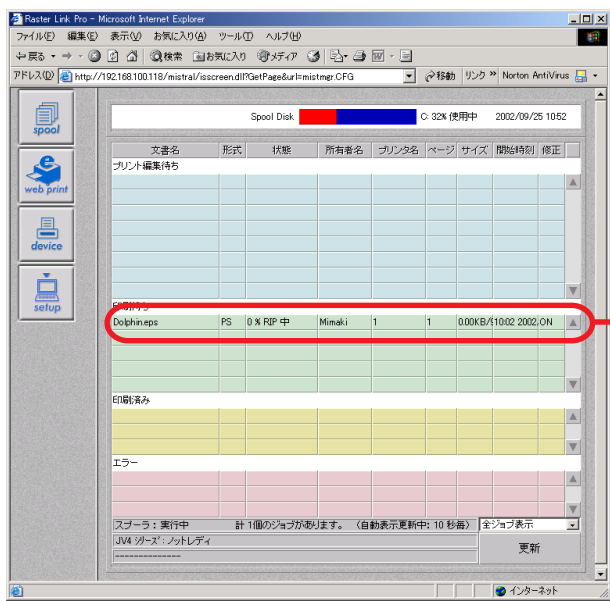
Raster Link Pro - Microsoft Internet Explorer
ファイル(F) 編集(E) 表示(V) お気に入り(A) ツール(T) ヘルプ(H)
戻る 検索 お気に入り メディア
アドレス(D) http://192.168.100.118/mistral/isscreen.dll?GetPage&url=mistmgr.CFG 移動 リンク Norton AntiVirus

spool
web print
device
setup

Spool Disk C: 32% 使用中 2002/09/25 10:52

| 文書名 | 形式 | 状態 | 所有者名 | プリンタ名 | ページ | サイズ | 開始時刻 | 修正 |
|---|---|---|---|---|---|---|---|---|
| プリント編集待ち | | | | | | | | |

印刷待ち

| Dolphin.eps | PS | 0 % RIP 中 | Mimaki | 1 | 1 | 0.00KB/ | 10:02 2002 | ON |
|---|---|---|---|---|---|---|---|---|

印刷済み

エラー

スプーラ：実行中 計 1個のジョブがあります。 （自動表示更新中：10 秒毎） 全ジョブ表示
JV4 シリーズ：ノットレディ
--------------
更新

インターネット